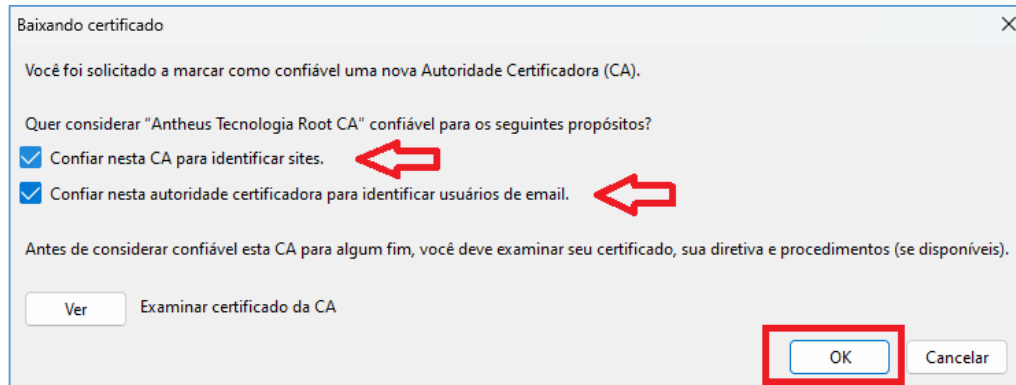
Baixando certificado

Você foi solicitado a marcar como confiável uma nova Autoridade Certificadora (CA).

Quer considerar "Antheus Tecnologia Root CA" confiável para os seguintes propósitos?

Confiar nesta CA para identificar sites.

Confiar nesta autoridade certificadora para identificar usuários de email.

Antes de considerar confiável esta CA para algum fim, você deve examinar seu certificado, sua diretiva e procedimentos (se disponíveis).

Ver

Examinar certificado da CA

OK

Cancelar